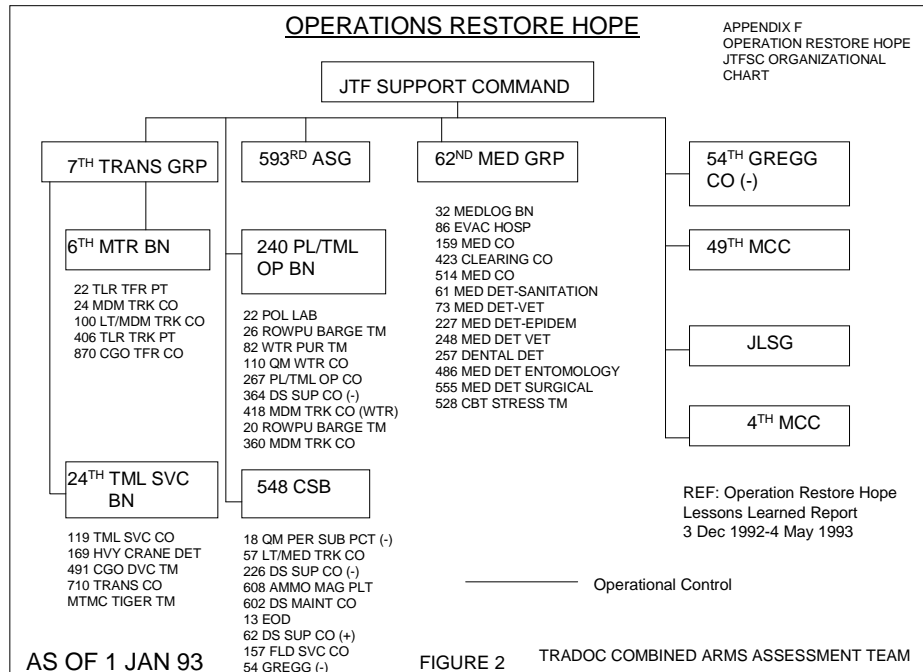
OPERATIONS RESTORE HOPE

APPENDIX F
OPERATION RESTORE HOPE
JTFSC ORGANIZATIONAL
CHART

JTF SUPPORT COMMAND

7$^{TH}$ TRANS GRP

593$^{RD}$ ASG

62$^{ND}$ MED GRP

54$^{TH}$ GREGG CO (-)

6$^{TH}$ MTR BN

22 TLR TFR PT
24 MDM TRK CO
100 LT/MDM TRK CO
406 TLR TRK PT
870 CGO TFR CO

240 PL/TML OP BN

22 POL LAB
26 ROWPU BARGE TM
82 WTR PUR TM
110 QM WTR CO
267 PL/TML OP CO
364 DS SUP CO (-)
418 MDM TRK CO (WTR)
20 ROWPU BARGE TM
360 MDM TRK CO

32 MEDLOG BN
86 EVAC HOSP
159 MED CO
423 CLEARING CO
514 MED CO
61 MED DET-SANITATION
73 MED DET-VET
227 MED DET-EPIDEM
248 MED DET VET
257 DENTAL DET
486 MED DET ENTOMOLOGY
555 MED DET SURGICAL
528 CBT STRESS TM

49$^{TH}$ MCC

JLSG

4$^{TH}$ MCC

24$^{TH}$ TML SVC BN

119 TML SVC CO
169 HVY CRANE DET
491 CGO DVC TM
710 TRANS CO
MTMC TIGER TM

548 CSB

18 QM PER SUB PCT (-)
57 LT/MED TRK CO
226 DS SUP CO (-)
608 AMMO MAG PLT
602 DS MAINT CO
13 EOD
62 DS SUP CO (+)
157 FLD SVC CO
54 GREGG (-)

REF: Operation Restore Hope
Lessons Learned Report
3 Dec 1992-4 May 1993

Operational Control

AS OF 1 JAN 93

FIGURE 2

TRADOC COMBINED ARMS ASSESSMENT TEAM